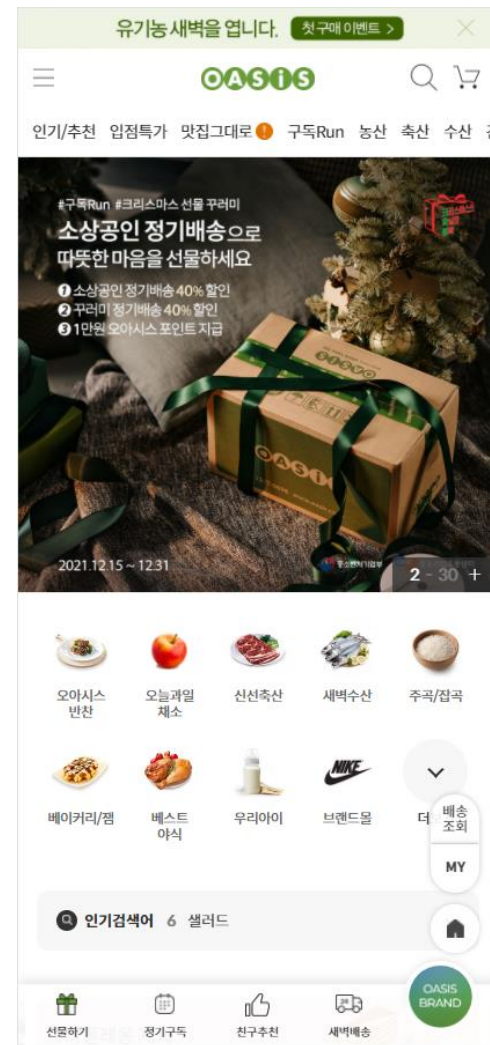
유기농 새벽을 엽니다. 첫구매 이벤트 >

OASIS

인기/추천 입점특가 맛집그대로 ! 구독Run 농산 축산 수산

#구독Run #크리스마스 선물 꾸러미

소상공인 정기배송으로 따뜻한 마음을 선물하세요

❶ 소상공인 정기배송 40% 할인
❷ 꾸러미 정기배송 40% 할인
❸ 1만원 오아시스 포인트 지급

OASIS

2021.12.15 ~ 12.31

중소벤처기업부

2 - 30 +

오아시스 반찬

오늘과일 채소

신선축산

새벽수산

주곡/잡곡

베이커리/잼

베스트 야식

우리아이

NIKE

브랜드몰

더

배송 조회

MY

인기검색어 6 샐러드

OASIS BRAND

선물하기

정기구독

친구추천

새벽배송